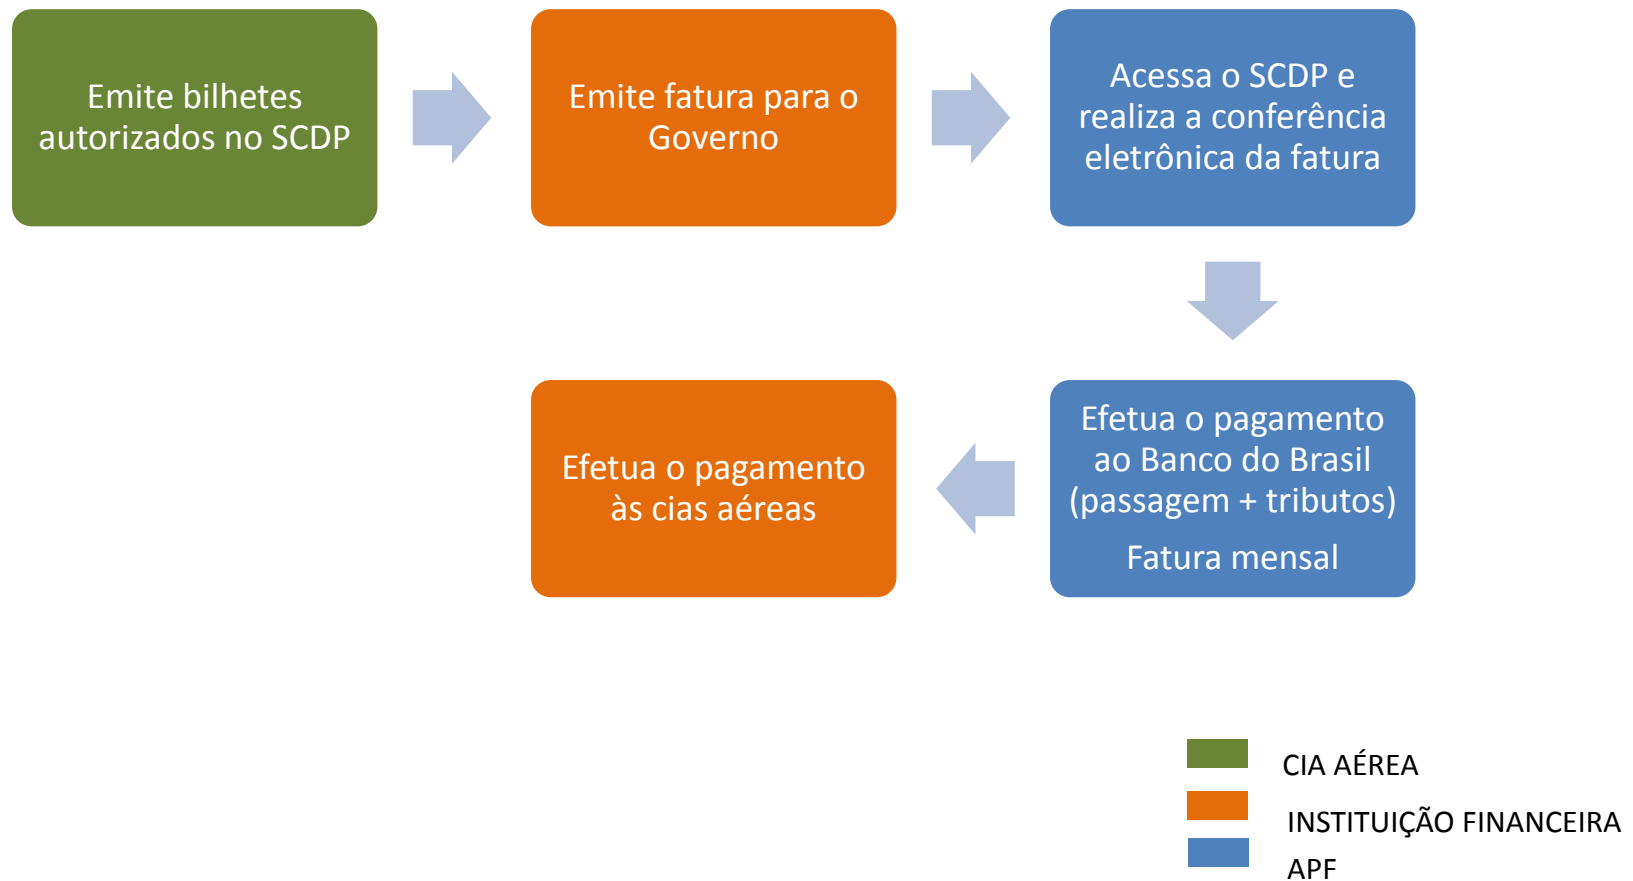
Emite bilhetes autorizados no SCDP

Emite fatura para o Governo

Acessa o SCDP e realiza a conferência eletrônica da fatura

Efetua o pagamento ao Banco do Brasil (passagem + tributos)

Fatura mensal

Efetua o pagamento às cias aéreas

CIA AÉREA

INSTITUIÇÃO FINANCEIRA

APF